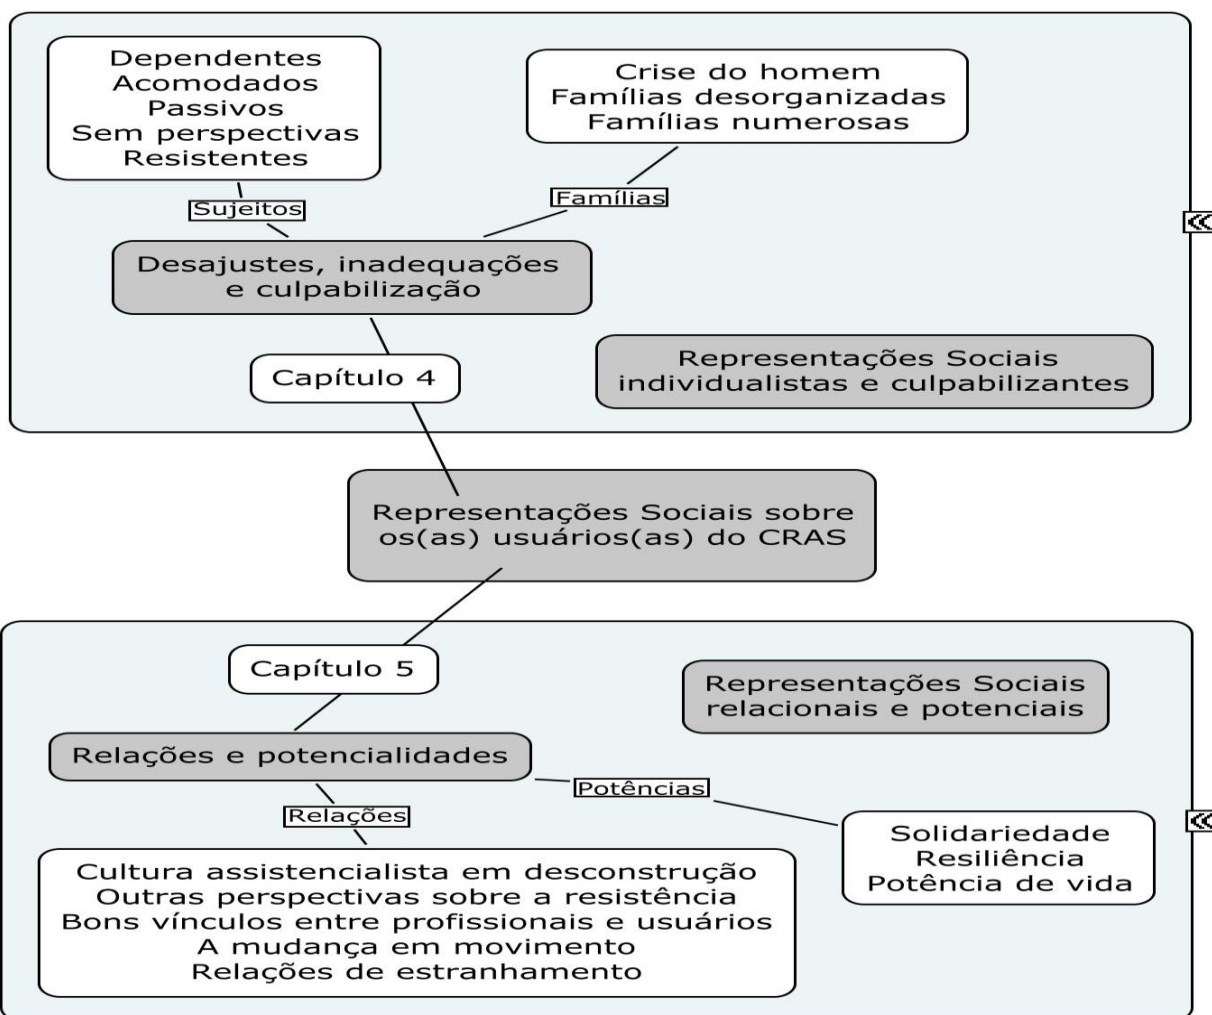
Dependentes
Acomodados
Passivos
Sem perspectivas
Resistentes

Crise do homem
Famílias desorganizadas
Famílias numerosas

Sujeitos

Famílias

Desajustes, inadequações e culpabilização

Capítulo 4

Representações Sociais individualistas e culpabilizantes

Representações Sociais sobre os(as) usuários(as) do CRAS

Capítulo 5

Representações Sociais relacionais e potenciais

Relações e potencialidades

Potências

Relações

Solidariedade
Resiliência
Potência de vida

Cultura assistencialista em desconstrução
Outras perspectivas sobre a resistência
Bons vínculos entre profissionais e usuários
A mudança em movimento
Relações de estranhamento